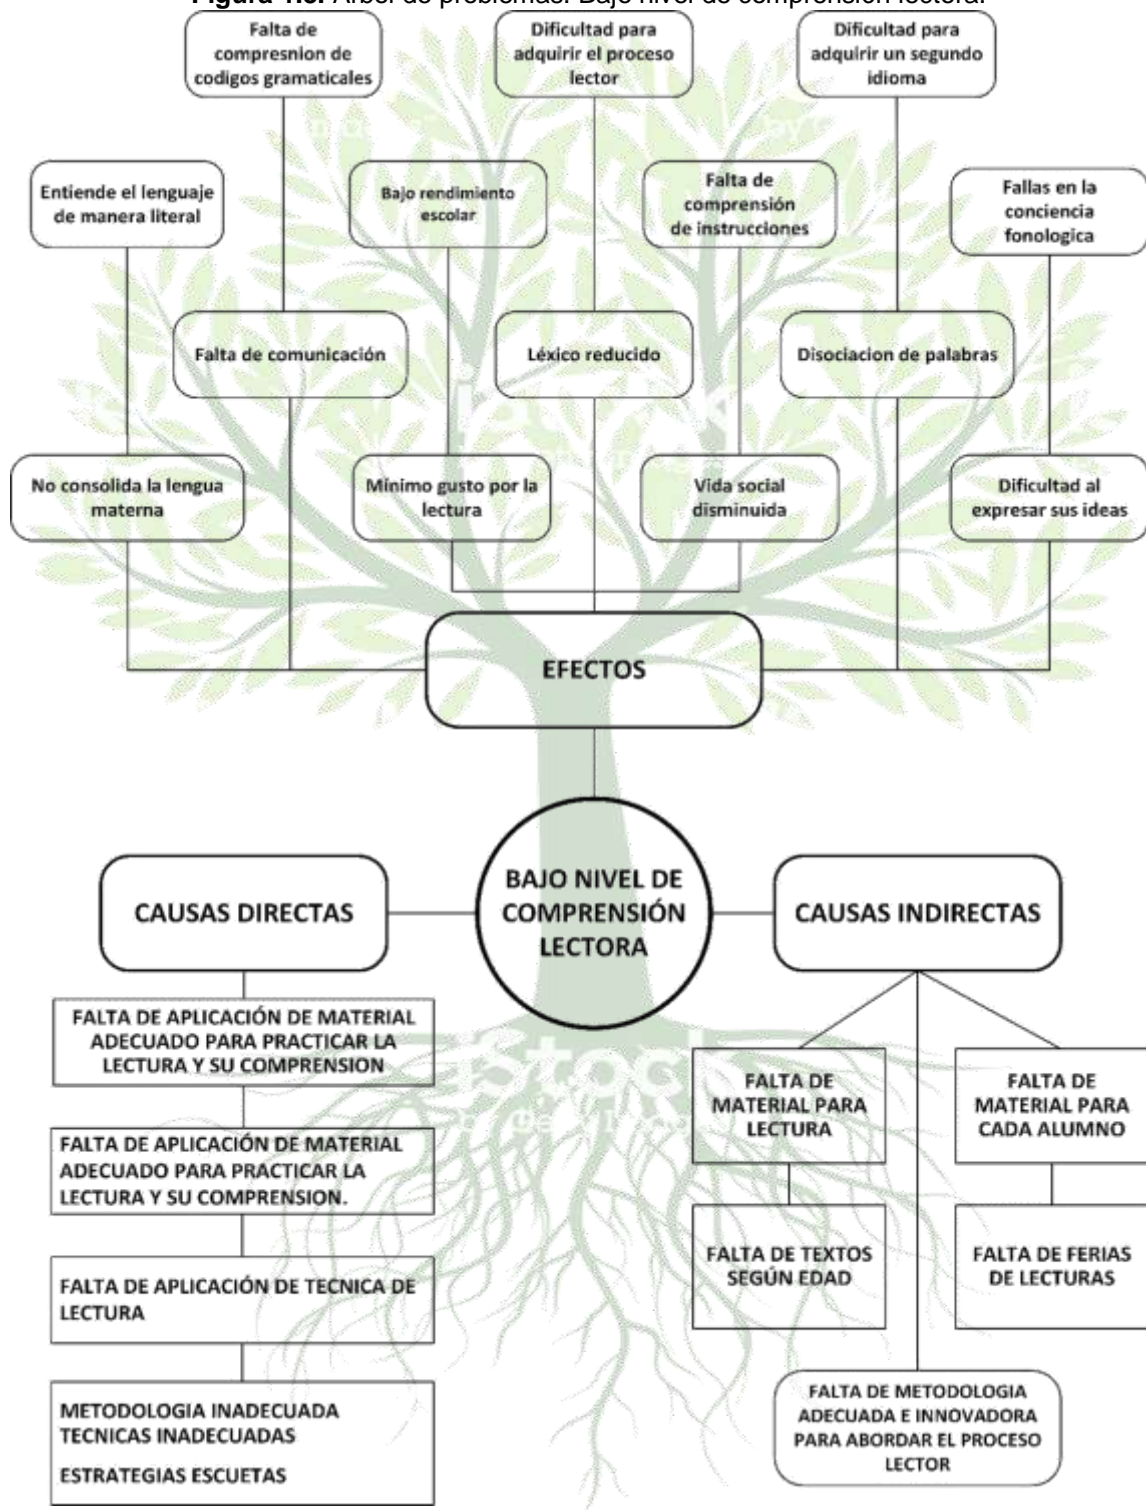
Figura 1.3. Árbol de problemas: Bajo nivel de comprensión lectora.

Falta de compresnion de codigos gramaticales

Dificultad para adquirir el proceso lector

Dificultad para adquirir un segundo idioma

Entiende el lenguaje de manera literal

Bajo rendimiento escolar

Falta de comprensión de instrucciones

Fallas en la conciencia fonologica

Falta de comunicación

Léxico reducido

Disociacion de palabras

No consolida la lengua materna

Mínimo gusto por la lectura

Vida social disminuida

Dificultad al expresar sus ideas

EFECTOS

CAUSAS DIRECTAS

BAJO NIVEL DE COMPRENSIÓN LECTORA

CAUSAS INDIRECTAS

FALTA DE APLICACIÓN DE MATERIAL ADECUADO PARA PRACTICAR LA LECTURA Y SU COMPRENSION

FALTA DE APLICACIÓN DE MATERIAL ADECUADO PARA PRACTICAR LA LECTURA Y SU COMPRENSION.

FALTA DE APLICACIÓN DE TECNICA DE LECTURA

METODOLOGIA INADECUADA
TECNICAS INADECUADAS
ESTRATEGIAS ESCUETAS

FALTA DE MATERIAL PARA LECTURA

FALTA DE MATERIAL PARA CADA ALUMNO

FALTA DE TEXTOS SEGÚN EDAD

FALTA DE FERIAS DE LECTURAS

FALTA DE METODOLOGIA ADECUADA E INNOVADORA PARA ABORDAR EL PROCESO LECTOR